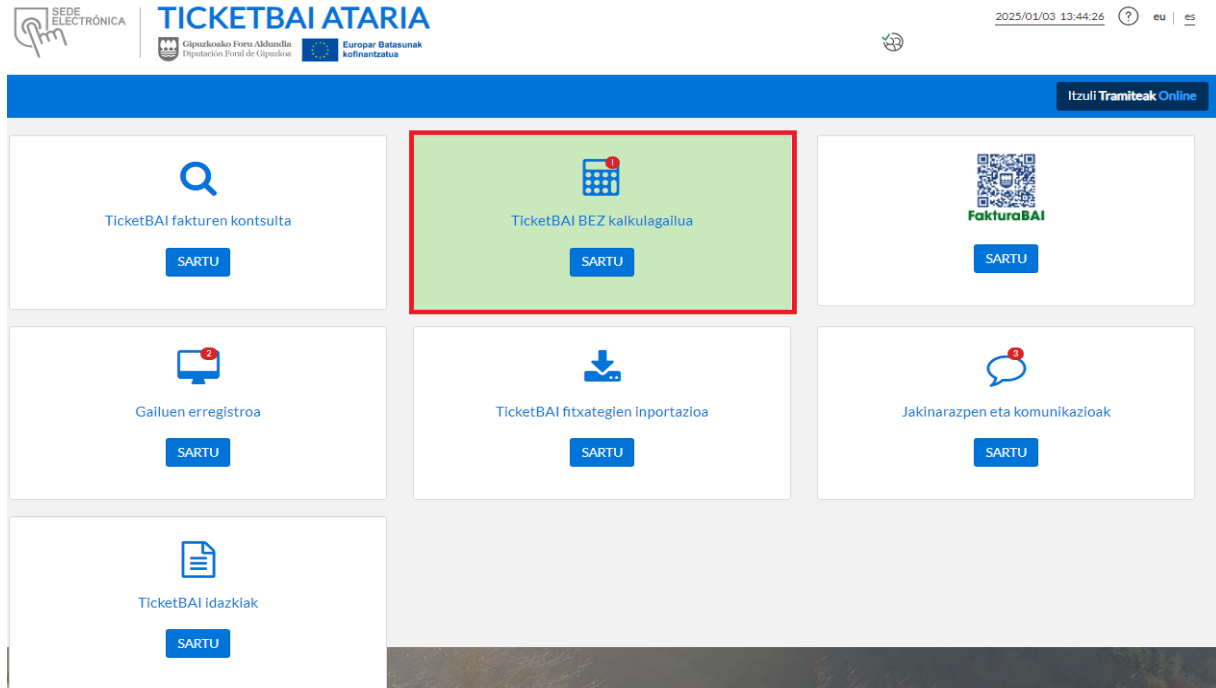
SEDE ELECTRÓNICA

TICKETBAI ATARIA

Gipuzkoako Foru Aldundia
Diputación Foral de Gipuzkoa

Europar Batasunak kofinantzatua

2025/01/03 13:44:26 ? eu | es

Itzuli Tramiteak Online

TicketBAI fakturen kontsulta
SARTU

!
TicketBAI BEZ kalkulagailua
SARTU

FakturaBAI
SARTU

2
Gailuen erregistroa
SARTU

TicketBAI fitxategien inportazioa
SARTU

3
Jakinarazpen eta komunikazioak
SARTU

TicketBAI idazkiak
SARTU